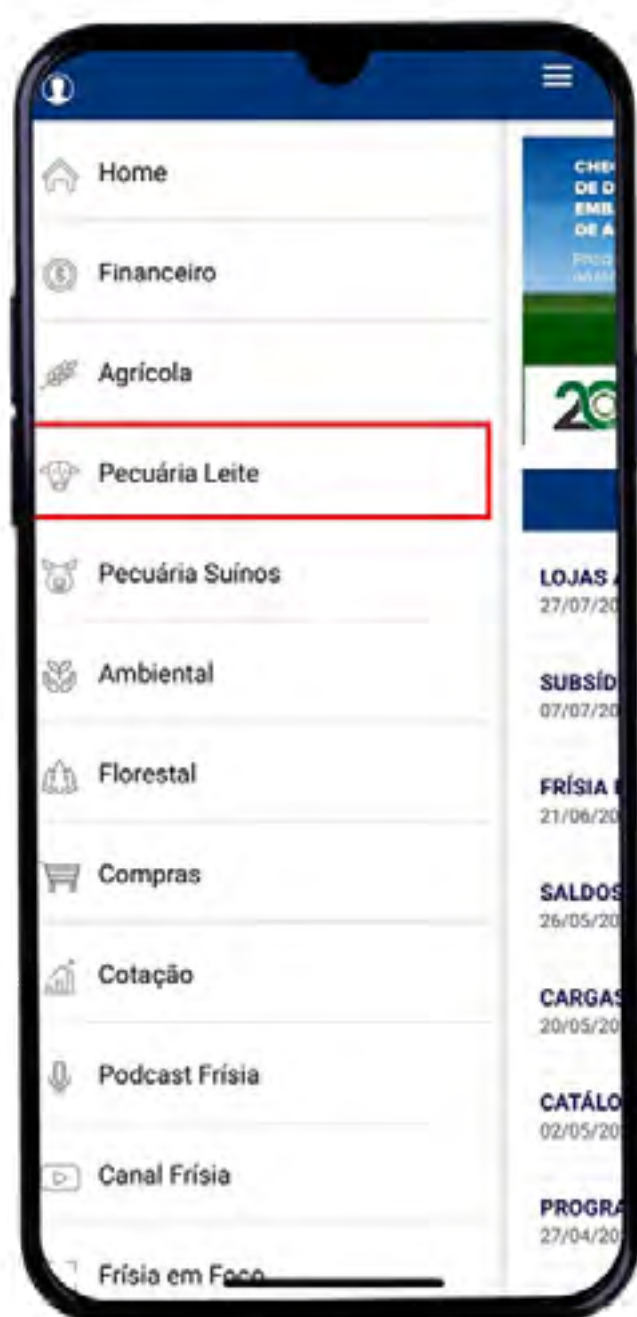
Home

Financeiro

Agrícola

Pecuária Leite

Pecuária Suínos

Ambiental

Florestal

Compras

Cotação

Podcast Frísia

Canal Frísia

Frísia em Foco

CHE
DE D
EMB
DE A
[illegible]

20

LOJAS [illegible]
27/07/20

SUBSÍD
07/07/20

FRÍSIA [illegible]
21/06/20

SALDOS
26/05/20

CARGAS
20/05/20

CATÁLO
02/05/20

PROGRA
27/04/20